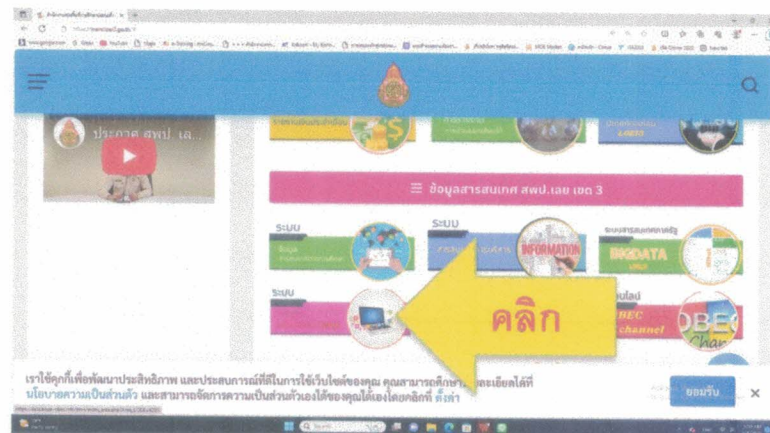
ประกาศ สพป. เล...

☰ ข้อมูลสารสนเทศ สพป.เลย เขต 3

ระบบ

ระบบ

INFORMATION

ระบบสารสนเทศภาครัฐ

BIGDATA

ระบบ

ออนไลน์

คลิก

OBEC channel

เราใช้คุกกี้เพื่อพัฒนาประสิทธิภาพ และประสบการณ์ที่ดีในการใช้เว็บไซต์ของคุณ คุณสามารถศึกษา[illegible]ละเอียดได้ที่ นโยบายความเป็นส่วนตัว และสามารถจัดการความเป็นส่วนตัวเองได้ของคุณได้เองโดยคลิกที่ ตั้งค่า

ยอมรับ

×